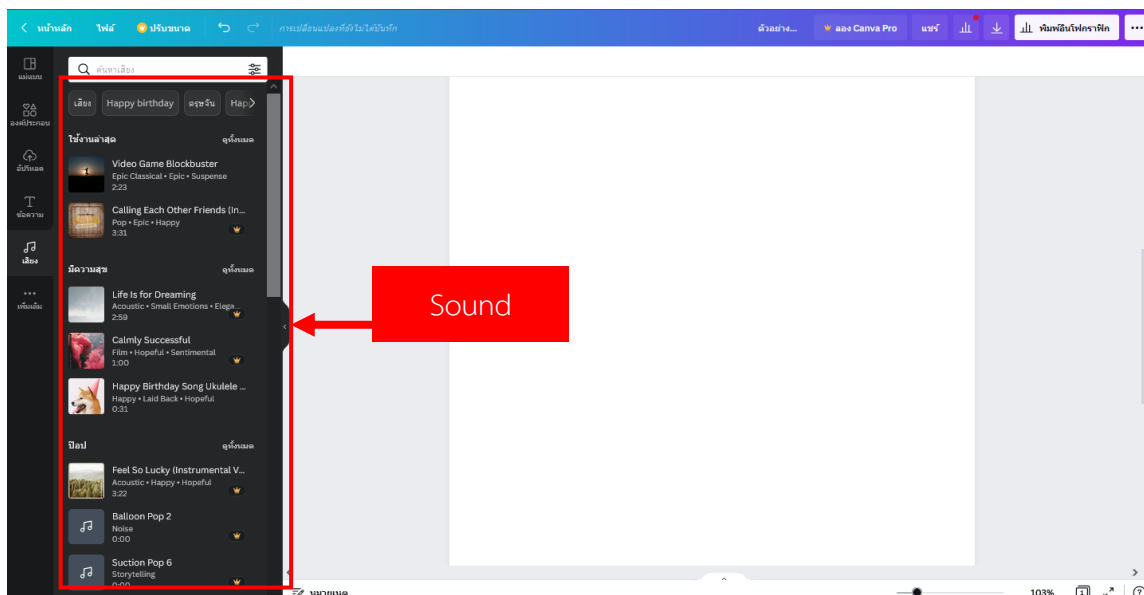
หน้าหลัก ไฟล์ ปรับขนาด การเปลี่ยนแปลงที่ยังไม่ได้บันทึก

ตัวอย่าง... ลอง Canva Pro แชร์ พิมพ์อินโฟกราฟิก

แม่แบบ
องค์ประกอบ
อัปโหลด
ข้อความ
เสียง
เพิ่มเติม

ค้นหาเสียง

เสียง Happy birthday ตรุษจีน Happ

ใช้งานล่าสุด ดูทั้งหมด

Video Game Blockbuster
Epic Classical • Epic • Suspense
2:23

Calling Each Other Friends (In...
Pop • Epic • Happy
3:31

มีความสุข ดูทั้งหมด

Life Is for Dreaming
Acoustic • Small Emotions • Elega...
2:59

Calmly Successful
Film • Hopeful • Sentimental
1:00

Happy Birthday Song Ukulele ...
Happy • Laid Back • Hopeful
0:31

ป็อป ดูทั้งหมด

Feel So Lucky (Instrumental V...
Acoustic • Happy • Hopeful
3:22

Balloon Pop 2
Noise
0:00

Suction Pop 6
Storytelling
0:00

Sound

หมายเหตุ 103%